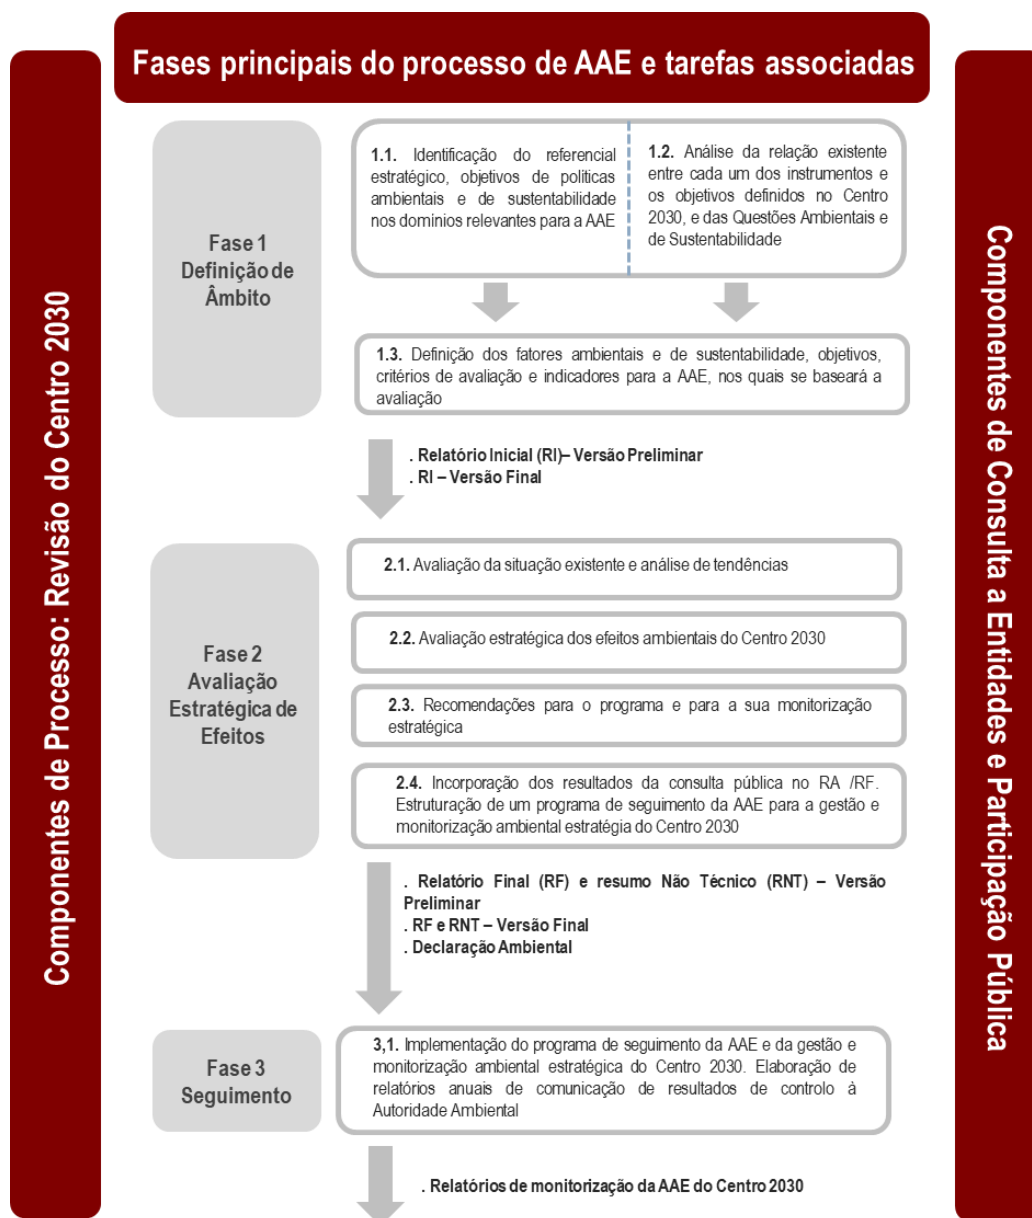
Fases principais do processo de AAE e tarefas associadas

Componentes de Processo: Revisão do Centro 2030

Fase 1
Definição de Âmbito

1.1. Identificação do referencial estratégico, objetivos de políticas ambientais e de sustentabilidade nos domínios relevantes para a AAE

1.2. Análise da relação existente entre cada um dos instrumentos e os objetivos definidos no Centro 2030, e das Questões Ambientais e de Sustentabilidade

1.3. Definição dos fatores ambientais e de sustentabilidade, objetivos, critérios de avaliação e indicadores para a AAE, nos quais se baseará a avaliação

. Relatório Inicial (RI)– Versão Preliminar
. RI – Versão Final

Fase 2
Avaliação Estratégica de Efeitos

2.1. Avaliação da situação existente e análise de tendências

2.2. Avaliação estratégica dos efeitos ambientais do Centro 2030

2.3. Recomendações para o programa e para a sua monitorização estratégica

2.4. Incorporação dos resultados da consulta pública no RA /RF. Estruturação de um programa de seguimento da AAE para a gestão e monitorização ambiental estratégia do Centro 2030

. Relatório Final (RF) e resumo Não Técnico (RNT) – Versão Preliminar
. RF e RNT – Versão Final
. Declaração Ambiental

Fase 3
Seguimento

3,1. Implementação do programa de seguimento da AAE e da gestão e monitorização ambiental estratégica do Centro 2030. Elaboração de relatórios anuais de comunicação de resultados de controlo à Autoridade Ambiental

. Relatórios de monitorização da AAE do Centro 2030

Componentes de Consulta a Entidades e Participação Pública